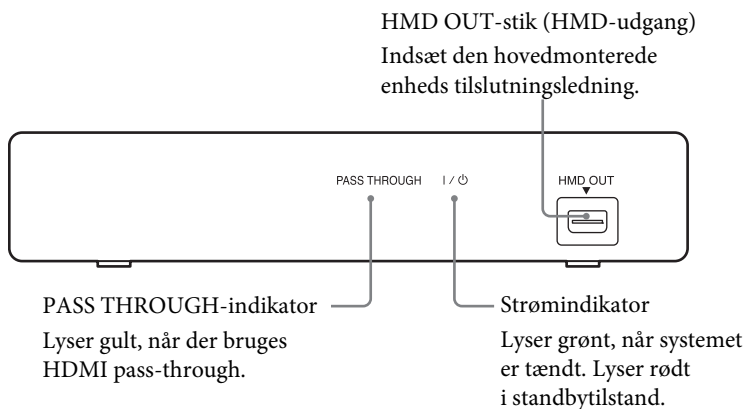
HMD OUT-stik (HMD-udgang)
Indsæt den hovedmonterede enheds tilslutningsledning.

PASS THROUGH

I / ⏻

HMD OUT

PASS THROUGH-indikator
Lyser gult, når der bruges HDMI pass-through.

Strømindikator
Lyser grønt, når systemet er tændt. Lyser rødt i standbytilstand.